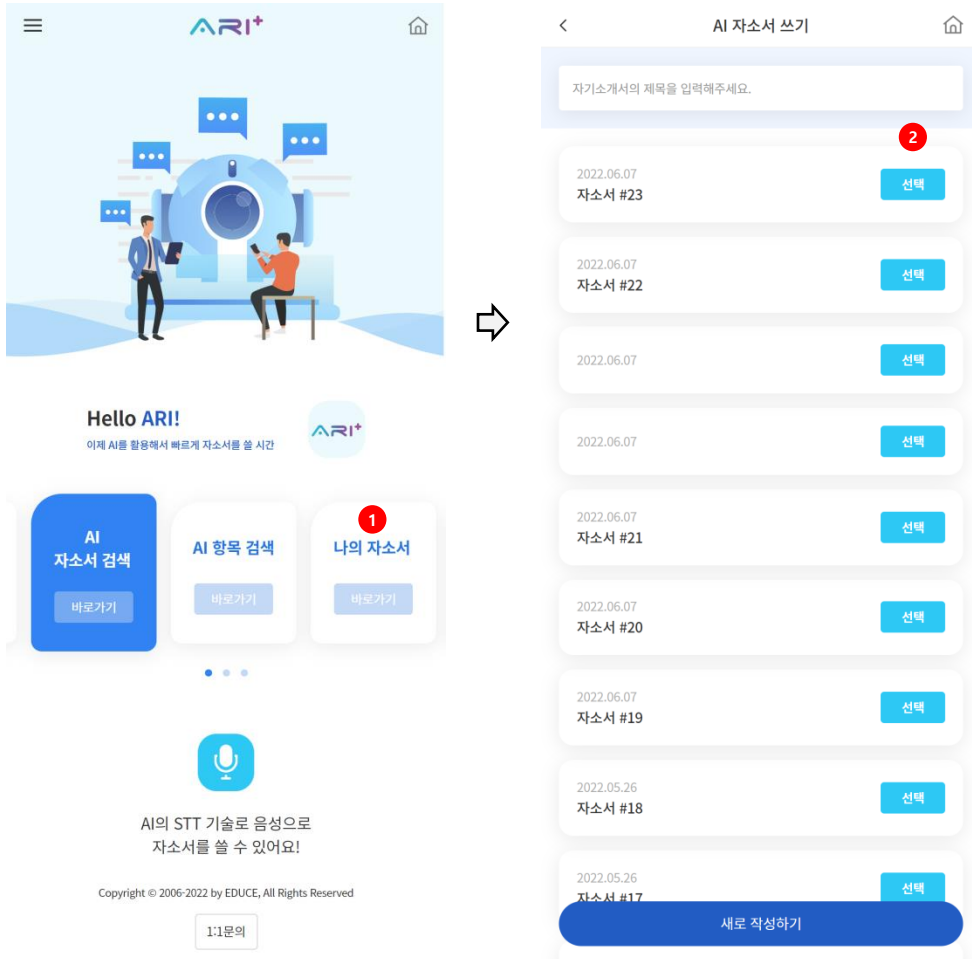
ARI+

Hello ARI!
이제 AI를 활용해서 빠르게 자소서를 쓸 시간

ARI+

AI
자소서 검색
바로가기

AI 항목 검색
바로가기

1
나의 자소서
바로가기

AI의 STT 기술로 음성으로
자소서를 쓸 수 있어요!

Copyright © 2006-2022 by EDUCE, All Rights Reserved

1:1문의

AI 자소서 쓰기

자기소개서의 제목을 입력해주세요.

2

2022.06.07
자소서 #23
선택

2022.06.07
자소서 #22
선택

2022.06.07
선택

2022.06.07
선택

2022.06.07
자소서 #21
선택

2022.06.07
자소서 #20
선택

2022.06.07
자소서 #19
선택

2022.05.26
자소서 #18
선택

2022.05.26
자소서 #17
선택

새로 작성하기